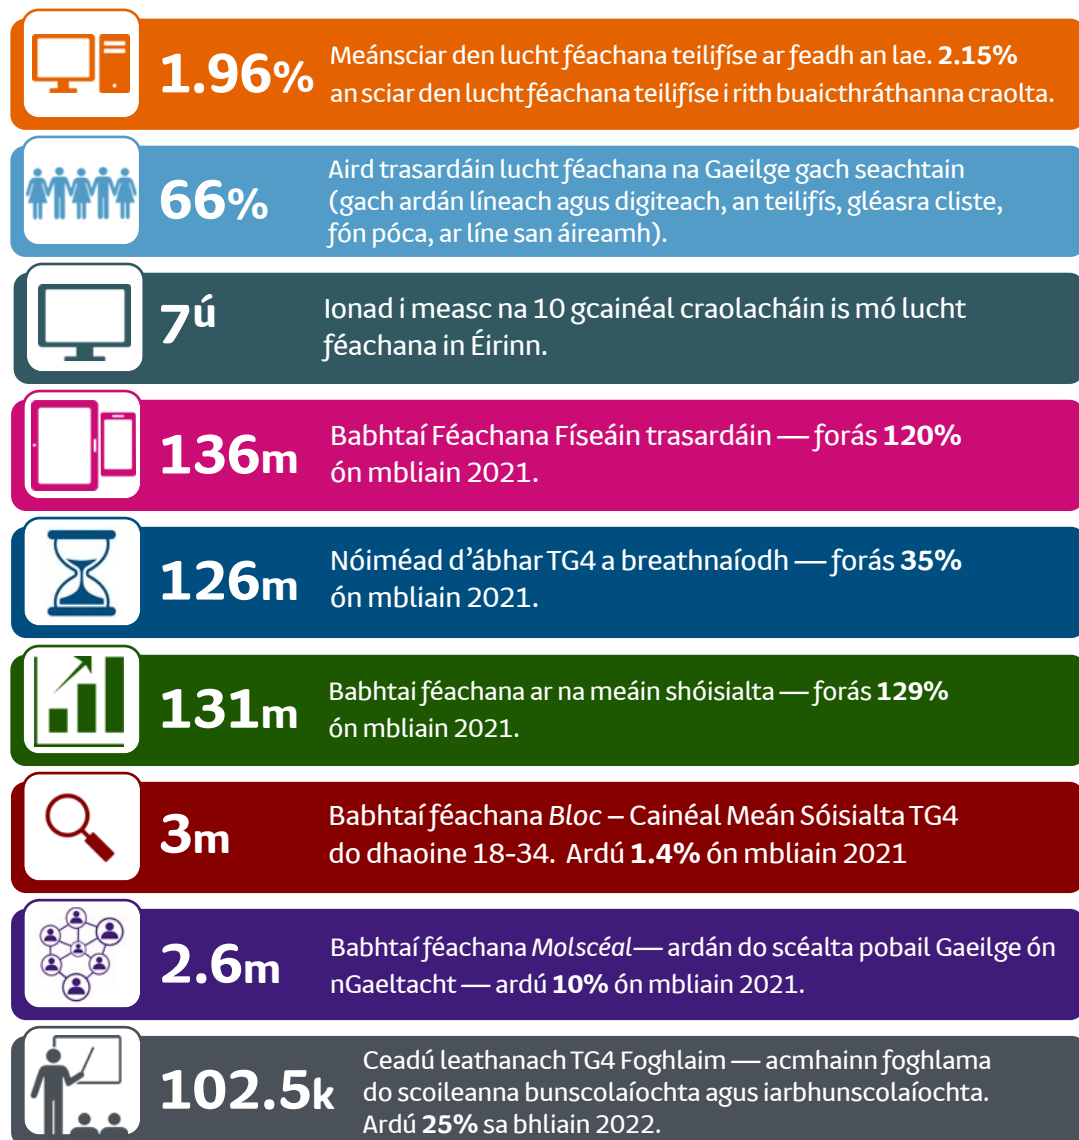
1.96%

Meánsciar den lucht féachana teilifíse ar feadh an lae. **2.15%** an sciar den lucht féachana teilifíse i rith buaicthráthanna craolta.

66%

Aird trasardáin lucht féachana na Gaeilge gach seachtain (gach ardán líneach agus digiteach, an teilifís, gléasra cliste, fón póca, ar líne san áireamh).

7ú

Ionad i measc na 10 gcainéal craolacháin is mó lucht féachana in Éirinn.

136m

Babhtaí Féachana Físeáin trasardáin — forás **120%** ón mbliain 2021.

126m

Nóiméad d'ábhar TG4 a breathnaíodh — forás **35%** ón mbliain 2021.

131m

Babhtai féachana ar na meáin shóisialta — forás **129%** ón mbliain 2021.

3m

Babhtaí féachana *Bloc* – Cainéal Meán Sóisialta TG4 do dhaoine 18-34. Ardú **1.4%** ón mbliain 2021

2.6m

Babhtaí féachana *Molscéal*— ardán do scéalta pobail Gaeilge ón nGaeltacht — ardú **10%** ón mbliain 2021.

102.5k

Ceadú leathanach TG4 Foghlaim — acmhainn foghlama do scoileanna bunscolaíochta agus iarbhunscolaíochta. Ardú **25%** sa bhliain 2022.